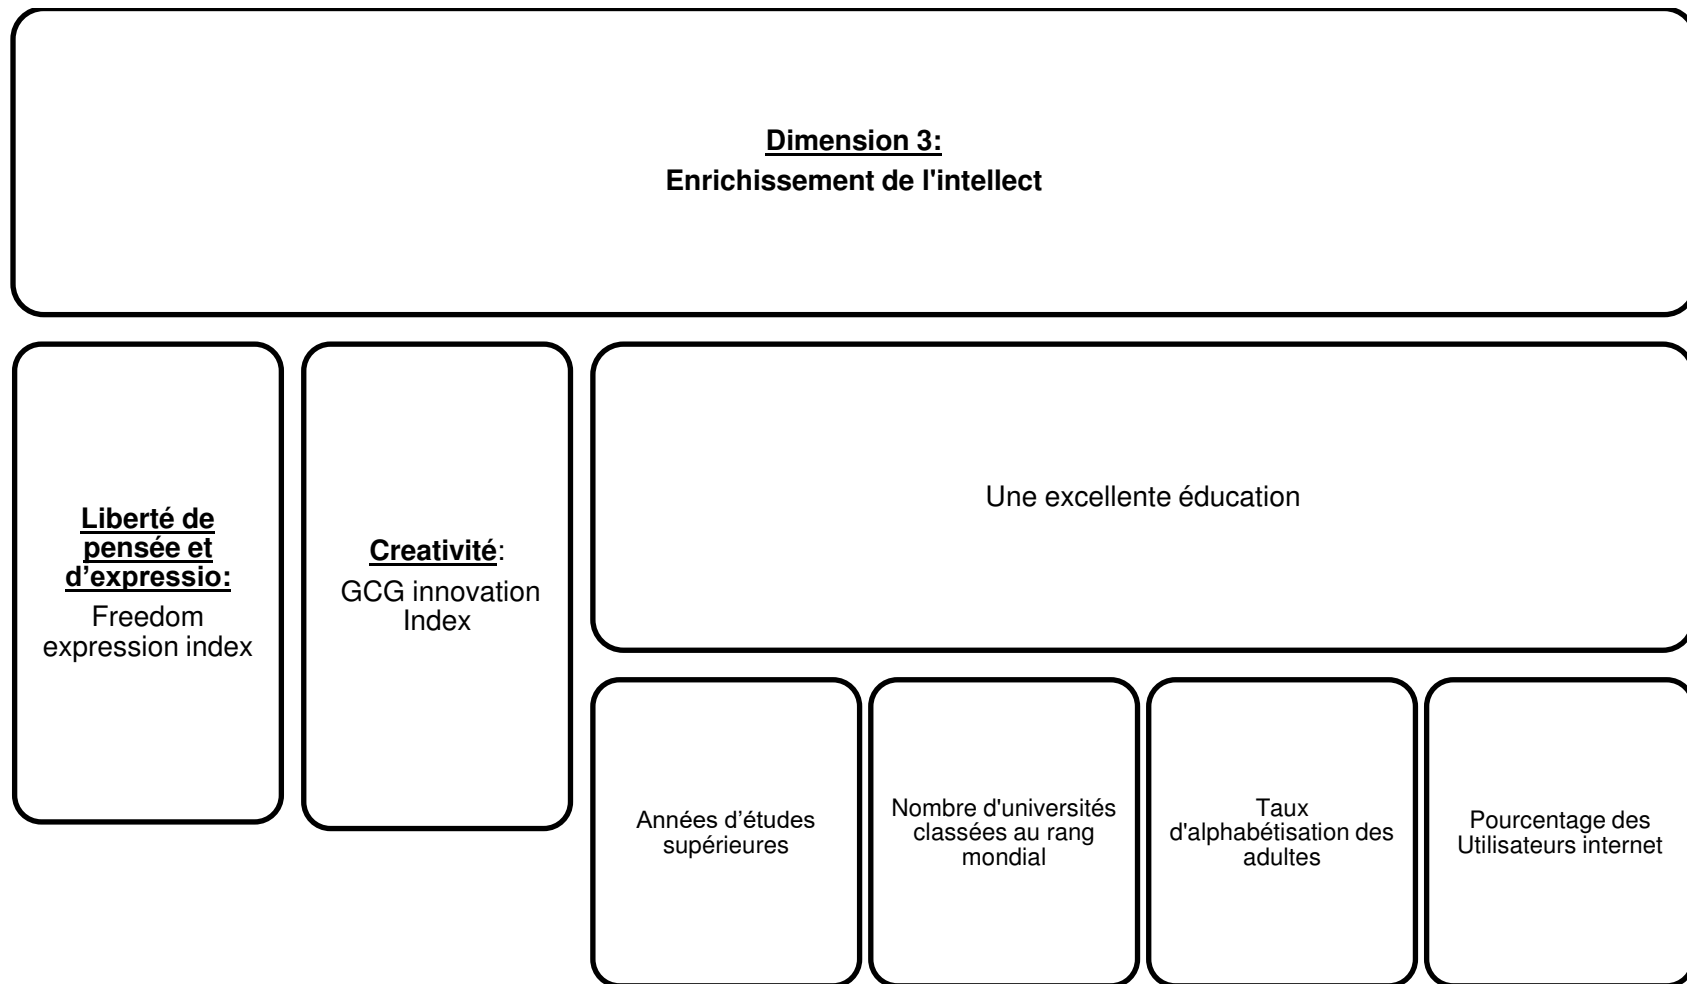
Dimension 3:
Enrichissement de l'intellect

Liberté de pensée et d’expressio:
Freedom expression index

Creativité:
GCG innovation Index

Une excellente éducation

Années d’études supérieures

Nombre d'universités classées au rang mondial

Taux d'alphabétisation des adultes

Pourcentage des Utilisateurs internet